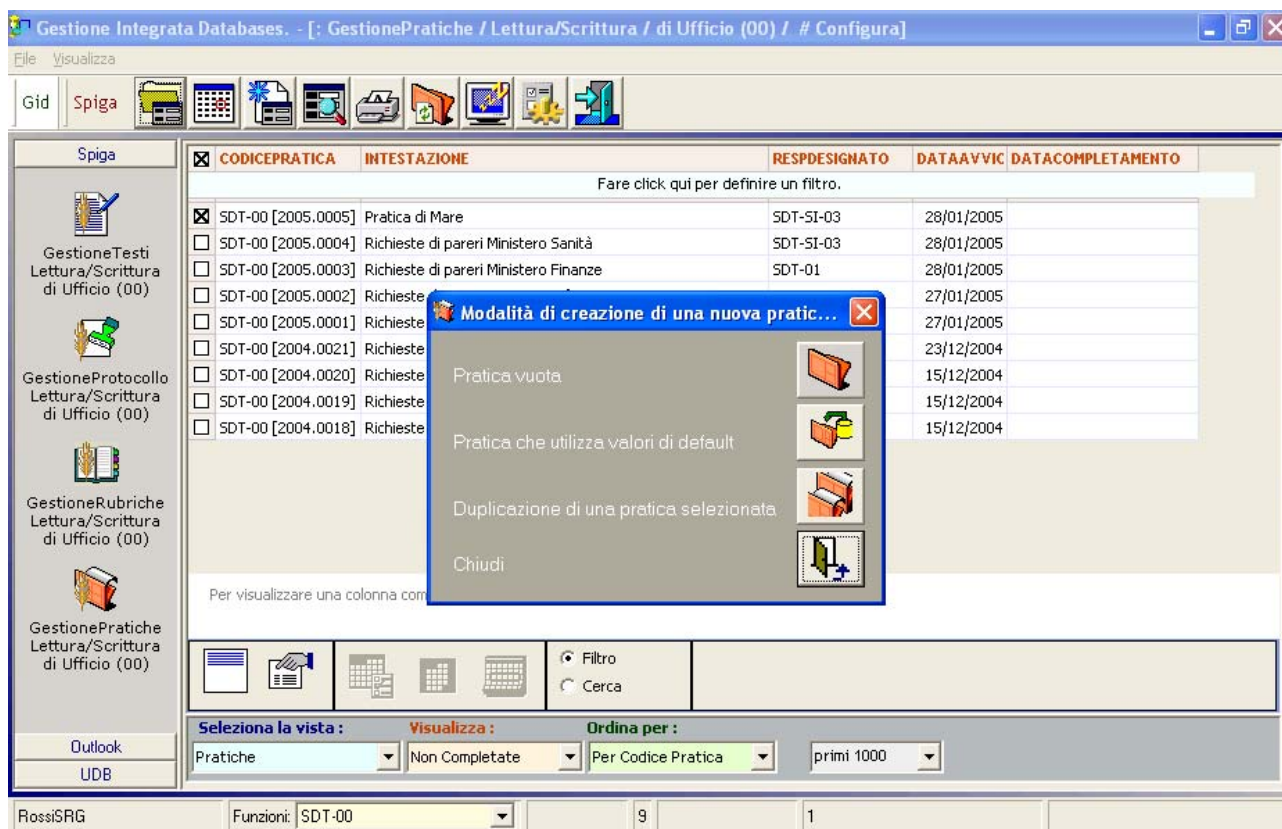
Gestione Integrata Databases. - [: GestionePratiche / Lettura/Scrittura / di Ufficio (00) / # Configura]

File Visualizza

Gid Spiga

Spiga

GestioneTesti Lettura/Scrittura di Ufficio (00)

GestioneProtocollo Lettura/Scrittura di Ufficio (00)

GestioneRubriche Lettura/Scrittura di Ufficio (00)

GestionePratiche Lettura/Scrittura di Ufficio (00)

Outlook

UDB

| | CODICEPRATICA | INTESTAZIONE | RESPDESIGNATO | DATAAVVIC | DATACOMPLETAMENTO |
|---|---|---|---|---|---|
| | Fare click qui per definire un filtro. | | | | |
| ☒ | SDT-00 [2005.0005] | Pratica di Mare | SDT-SI-03 | 28/01/2005 | |
| ☐ | SDT-00 [2005.0004] | Richieste di pareri Ministero Sanità | SDT-SI-03 | 28/01/2005 | |
| ☐ | SDT-00 [2005.0003] | Richieste di pareri Ministero Finanze | SDT-01 | 28/01/2005 | |
| ☐ | SDT-00 [2005.0002] | Richieste | | 27/01/2005 | |
| ☐ | SDT-00 [2005.0001] | Richieste | | 27/01/2005 | |
| ☐ | SDT-00 [2004.0021] | Richieste | | 23/12/2004 | |
| ☐ | SDT-00 [2004.0020] | Richieste | | 15/12/2004 | |
| ☐ | SDT-00 [2004.0019] | Richieste | | 15/12/2004 | |
| ☐ | SDT-00 [2004.0018] | Richieste | | 15/12/2004 | |

Modalità di creazione di una nuova pratic...

Pratica vuota

Pratica che utilizza valori di default

Duplicazione di una pratica selezionata

Chiudi

Per visualizzare una colonna com

Filtro
Cerca

Seleziona la vista : Pratiche
Visualizza : Non Completate
Ordina per : Per Codice Pratica
primi 1000

RossiSRG | Funzioni: SDT-00 | 9 | 1